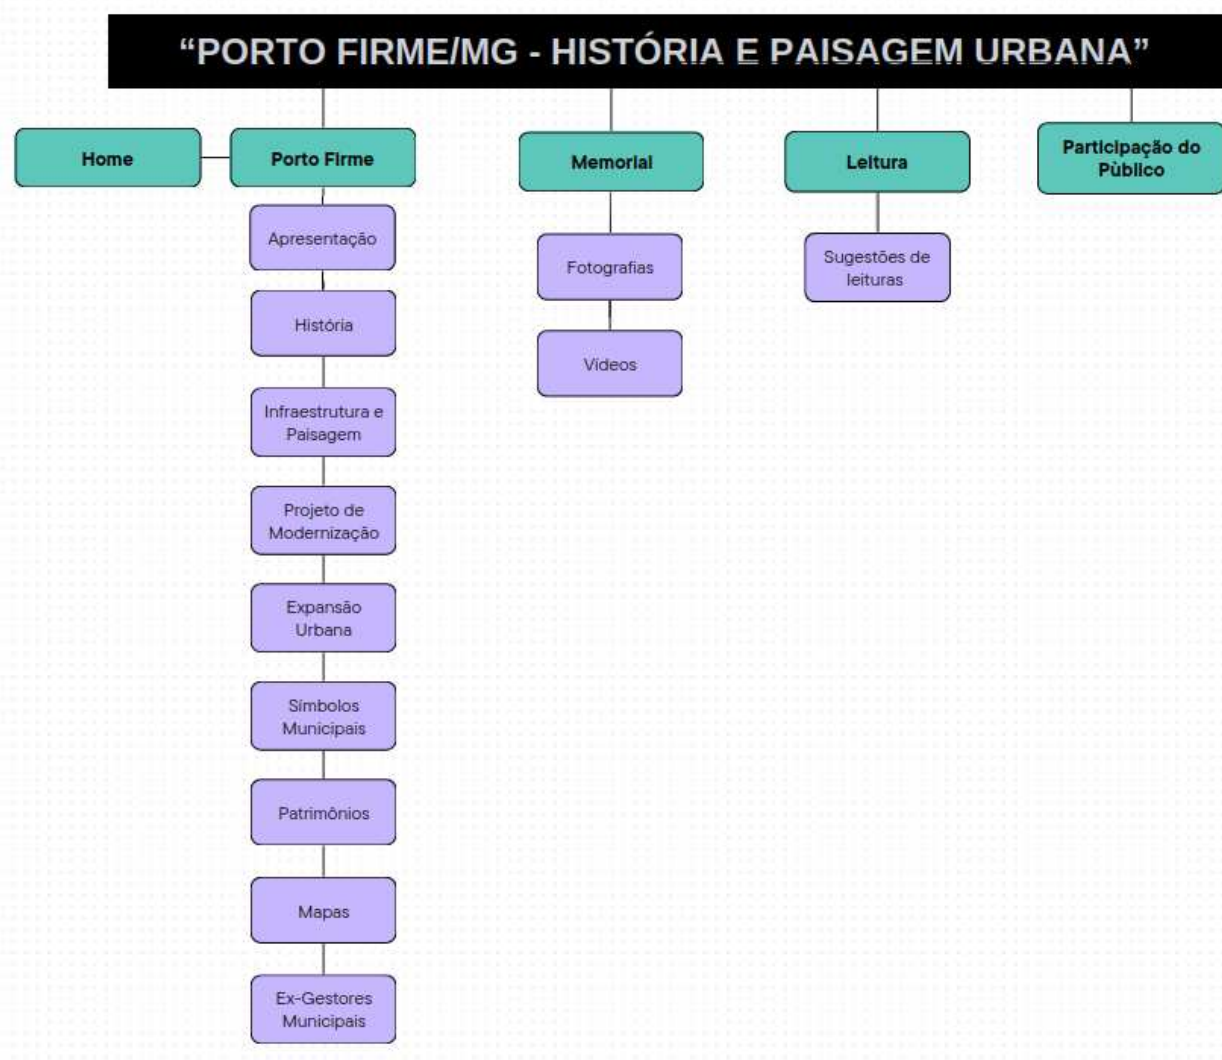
"PORTO FIRME/MG - HISTÓRIA E PAISAGEM URBANA"

Home

Porto Firme

Apresentação

História

Infraestrutura e Paisagem

Projeto de Modernização

Expansão Urbana

Símbolos Municipais

Patrimônios

Mapas

Ex-Gestores Municipais

Memorial

Fotografias

Vídeos

Leitura

Sugestões de leituras

Participação do Pùblico